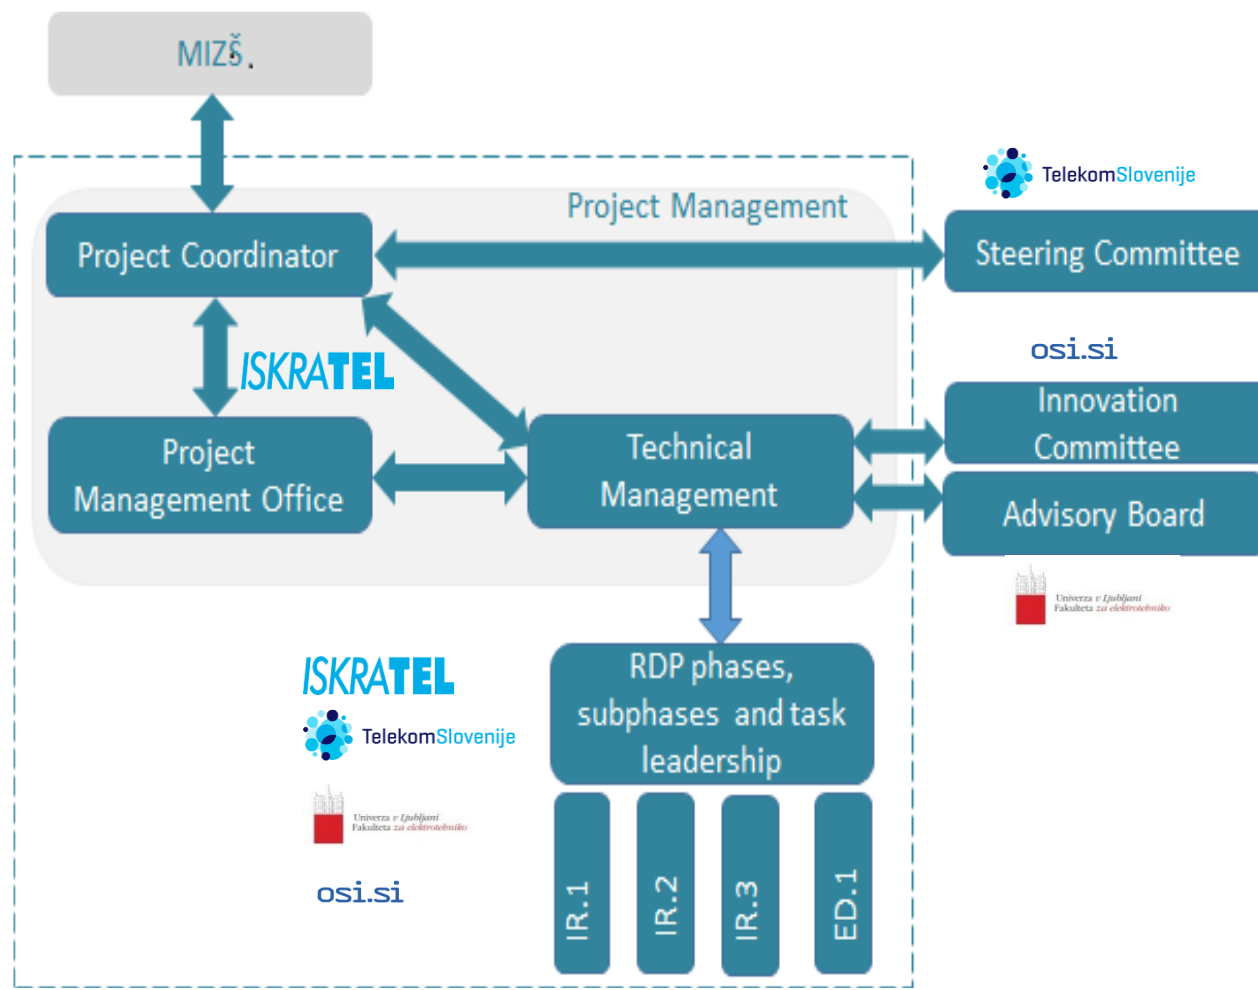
MIZŠ.

Project Management

Project Coordinator

TelekomSlovenije

Steering Committee

ISKRATEL

osi.si

Innovation Committee

Project Management Office

Technical Management

Advisory Board

Univerza v Ljubljani Fakulteta za elektrotehniko

ISKRATEL

TelekomSlovenije

Univerza v Ljubljani Fakulteta za elektrotehniko

osi.si

RDP phases, subphases and task leadership

IR.1

IR.2

IR.3

ED.1